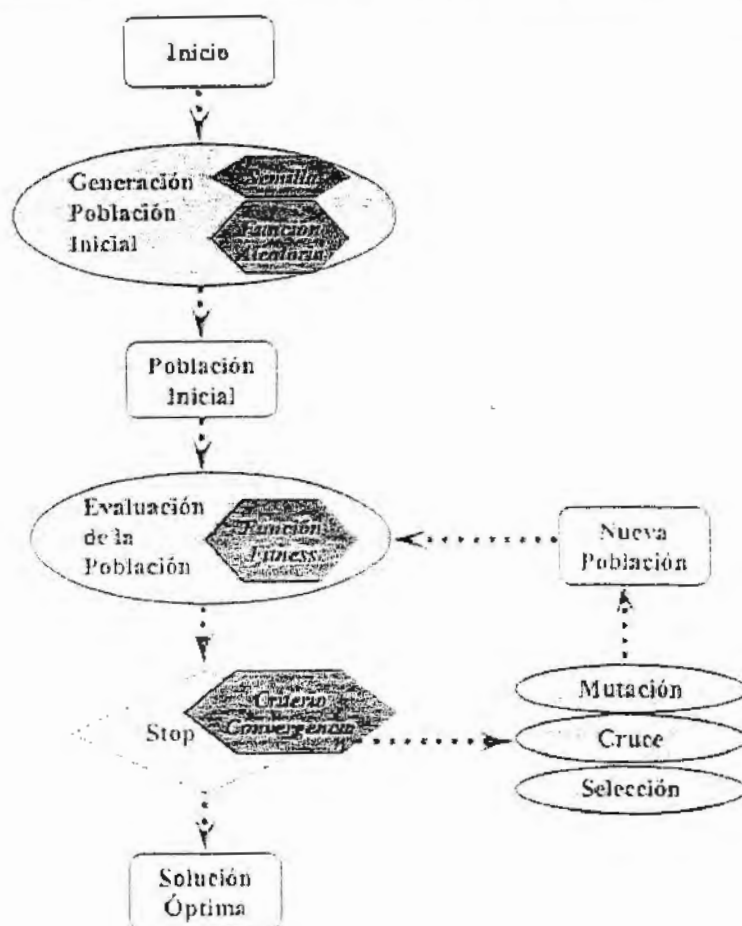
Inicio

Generación Población Inicial

Semilla

Función Aleatoria

Población Inicial

Evaluación de la Población

Función Fitness

Nueva Población

Stop

Criterio Convergencia

Mutación

Cruce

Selección

Solución Óptima